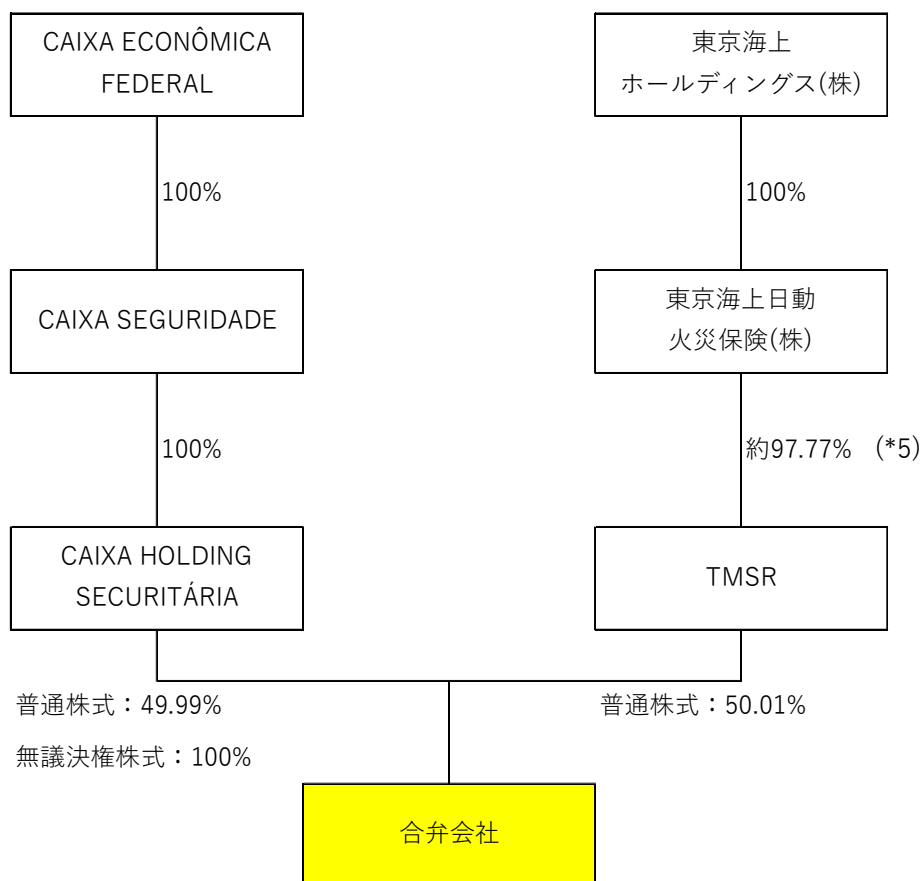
CAIXA ECONÔMICA FEDERAL

100%

CAIXA SEGURIDADE

100%

CAIXA HOLDING SECURITÁRIA

東京海上ホールディングス(株)

100%

東京海上日動火災保険(株)

約97.77%　(*5)

TMSR

普通株式：49.99%

無議決権株式：100%

普通株式：50.01%

合弁会社